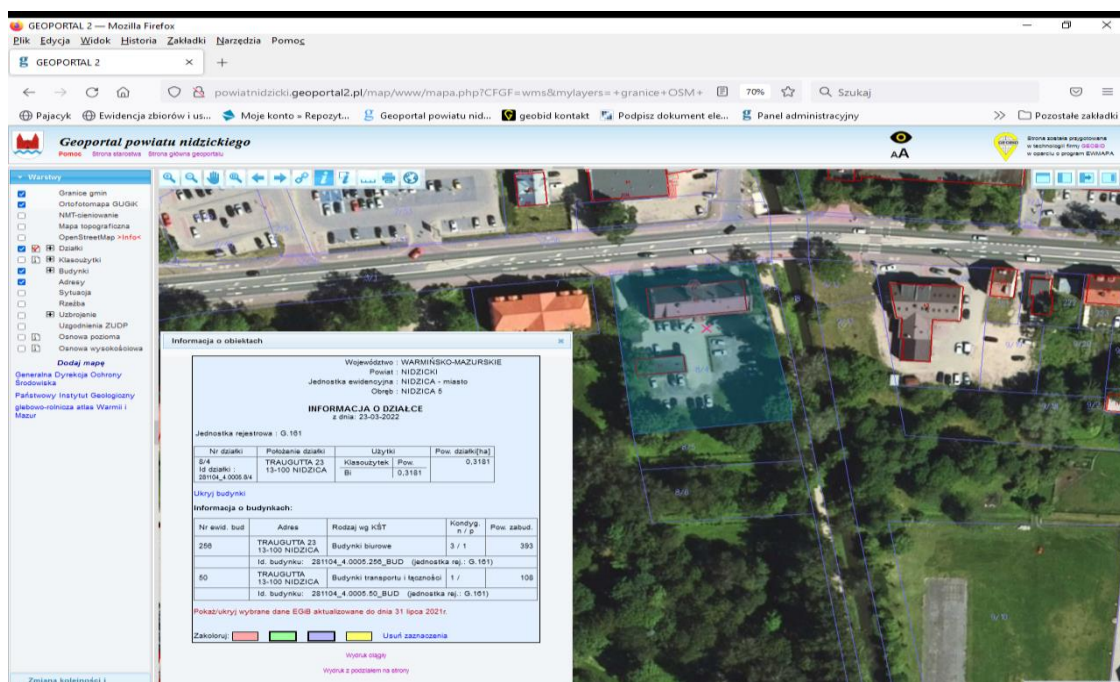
GEOPORTAL 2 — Mozilla Firefox

Plik Edycja Widok Historia Zakładki Narzędzia Pomoc

GEOPORTAL 2

powiatnidzicki.geoportal2.pl/map/www/mapa.php?CFGF=wms&mylayers=+granice+OSM+

70%

Szukaj

Pajacyk Ewidencja zbiorów i us... Moje konto « Repozyt... Geoportal powiatu nid... geobid kontakt Podpisz dokument ele... Panel administracyjny

Pozostałe zakładki

Geoportal powiatu nidzickiego

Pomoc Strona starostwa Strona główna geoportalu

AA

Strona została przygotowana w technologii firmy GEOBID w oparciu o program SWMAPA

Warstwy

Granice gmin
Ortofotomapa GUGiK
NMT-cieniowanie
Mapa topograficzna
OpenStreetMap >Info<
Działki
Klasoużytki
Budynki
Adresy
Sytuacja
Rzeźba
Uzbrojenie
Uzgodnienia ZUDP
Osnowa pozioma
Osnowa wysokościowa

Dodaj mapę

Generalna Dyrekcja Ochrony Środowiska

Państwowy Instytut Geologiczny

glebowo-rolnicza atlas Warmii i Mazur

Zmiana kolejności i

Informacja o obiektach

Województwo : WARMIŃSKO-MAZURSKIE
Powiat : NIDZICKI
Jednostka ewidencyjna : NIDZICA - miasto
Obręb : NIDZICA 5

INFORMACJA O DZIAŁCE
z dnia: 23-03-2022

Jednostka rejestrowa : G.161

| Nr działki | Położenie działki | Użytki | | Pow. działki[ha] |
|---|---|---|---|---|
| 8/4<br>Id działki : 281104_4.0005.8/4 | TRAUGUTTA 23<br>13-100 NIDZICA | Klasoużytek | Pow. | 0,3181 |
| | | Bi | 0,3181 | |

Ukryj budynki

Informacja o budynkach:

| Nr ewid. bud | Adres | Rodzaj wg KŚT | Kondyg. n / p | Pow. zabud. |
|---|---|---|---|---|
| 256 | TRAUGUTTA 23<br>13-100 NIDZICA | Budynki biurowe | 3 / 1 | 393 |
| | Id. budynku: 281104_4.0005.256_BUD (jednostka rej.: G.161) | | | |
| 50 | TRAUGUTTA<br>13-100 NIDZICA | Budynki transportu i łączności | 1 / | 108 |
| | Id. budynku: 281104_4.0005.50_BUD (jednostka rej.: G.161) | | | |

Pokaż/ukryj wybrane dane EGiB aktualizowane do dnia 31 lipca 2021r.

Zakoloruj: Usuń zaznaczenia

Wydruk ciągły

Wydruk z podziałem na strony

8/4
8/6
8/10